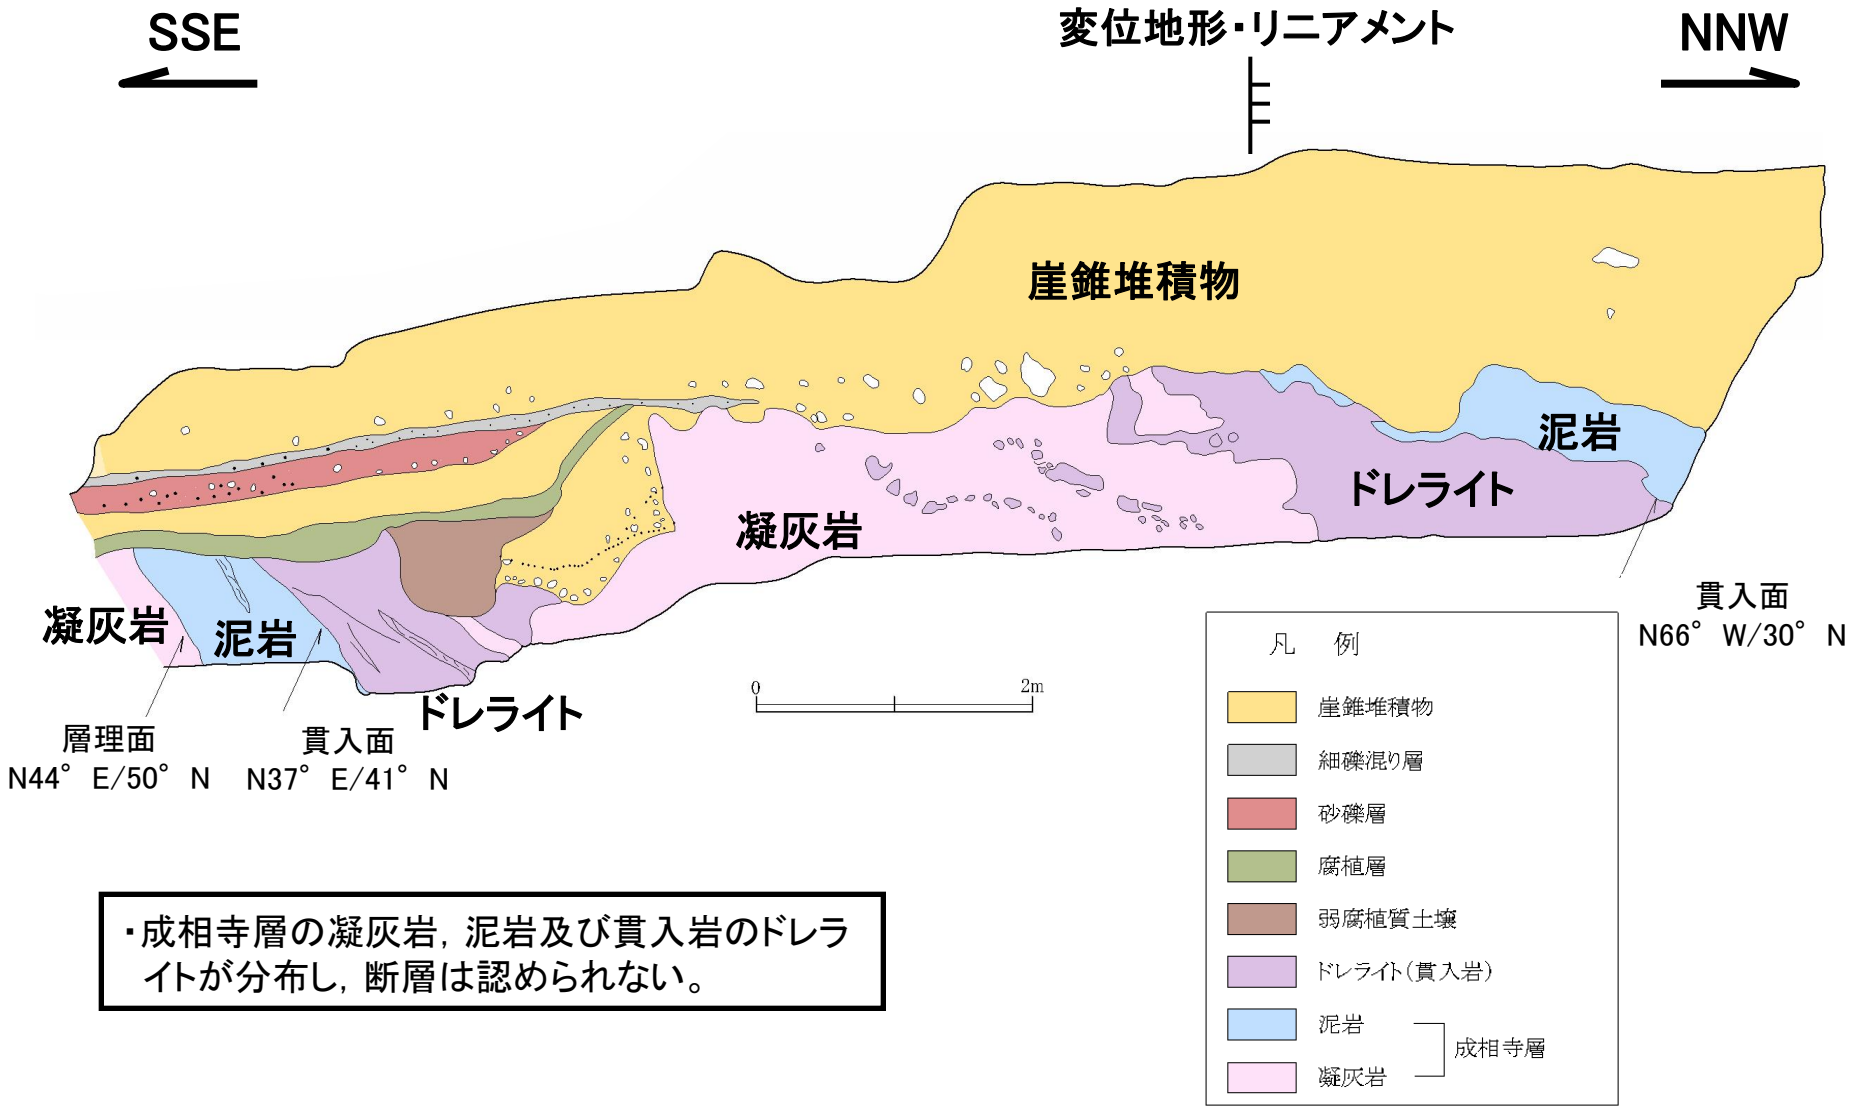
SSE

変位地形・リニアメント

NNW

崖錐堆積物

泥岩

ドレライト

凝灰岩

凝灰岩

泥岩

ドレライト

層理面
N44° E/50° N

貫入面
N37° E/41° N

貫入面
N66° W/30° N

0 2m

凡 例

崖錐堆積物
細礫混り層
砂礫層
腐植層
弱腐植質土壌
ドレライト(貫入岩)
泥岩
凝灰岩
成相寺層

・成相寺層の凝灰岩，泥岩及び貫入岩のドレライトが分布し，断層は認められない。